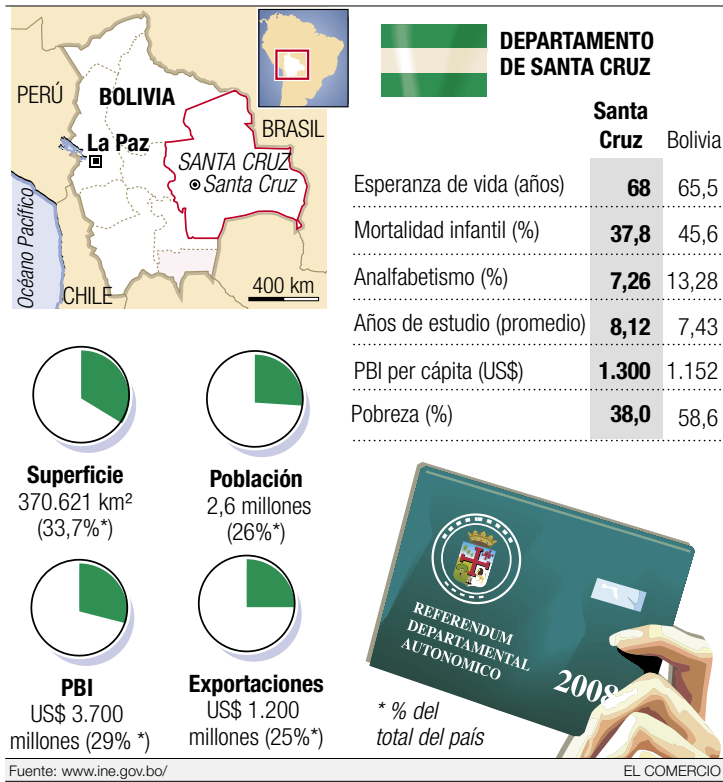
PERÚ
BOLIVIA
La Paz
BRASIL
SANTA CRUZ
Santa Cruz
Océano Pacífico
CHILE
400 km

DEPARTAMENTO DE SANTA CRUZ

| | Santa Cruz | Bolivia |
|---|---|---|
| Esperanza de vida (años) | 68 | 65,5 |
| Mortalidad infantil (%) | 37,8 | 45,6 |
| Analfabetismo (%) | 7,26 | 13,28 |
| Años de estudio (promedio) | 8,12 | 7,43 |
| PBI per cápita (US$) | 1.300 | 1.152 |
| Pobreza (%) | 38,0 | 58,6 |

Superficie
370.621 km²
(33,7%*)

Población
2,6 millones
(26%*)

PBI
US$ 3.700
millones (29% *)

Exportaciones
US$ 1.200
millones (25%*)

REFERENDUM DEPARTAMENTAL AUTONOMICO
2008

* % del total del país

Fuente: www.ine.gov.bo/
EL COMERCIO